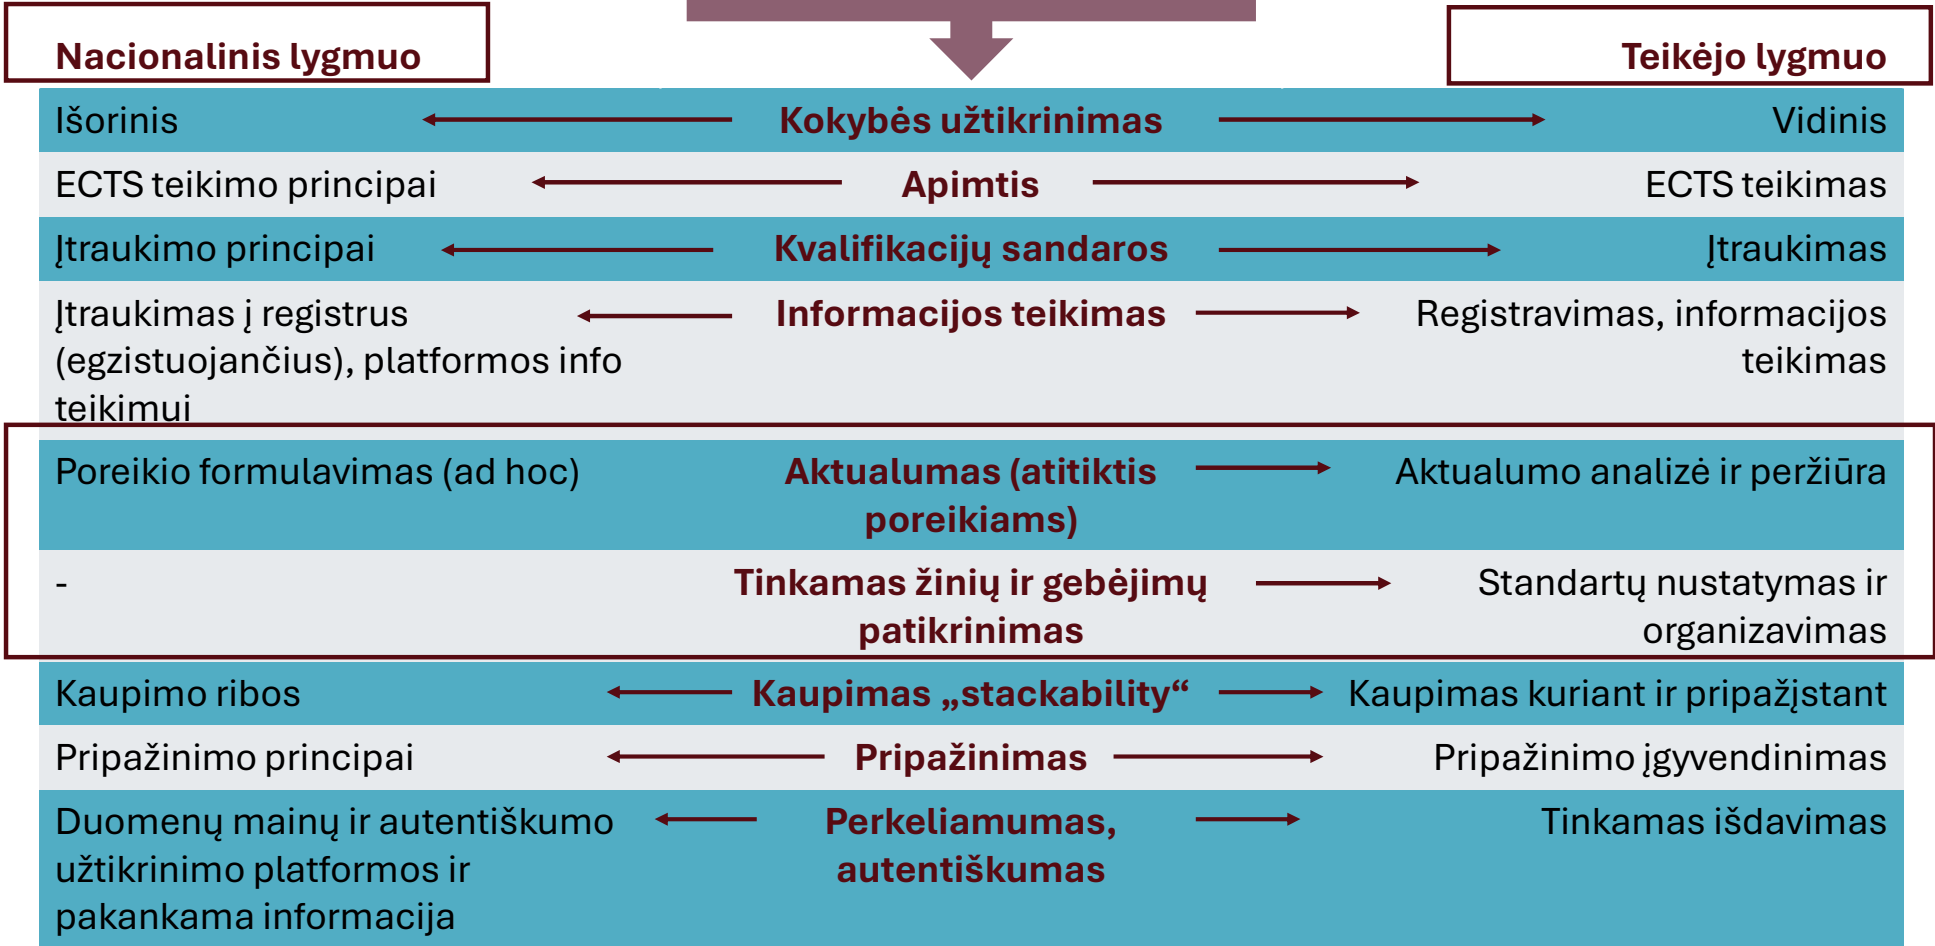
Nacionalinis lygmuo

Teikėjo lygmuo

| Nacionalinis lygmuo | | Teikėjo lygmuo |
|---|---|---|
| Išorinis | Kokybės užtikrinimas | Vidinis |
| ECTS teikimo principai | Apimtis | ECTS teikimas |
| Įtraukimo principai | Kvalifikacijų sandaros | Įtraukimas |
| Įtraukimas į registrus (egzistuojančius), platformos info teikimui | Informacijos teikimas | Registravimas, informacijos teikimas |
| Poreikio formulavimas (ad hoc) | Aktualumas (atitiktis poreikiams) | Aktualumo analizė ir peržiūra |
| - | Tinkamas žinių ir gebėjimų patikrinimas | Standartų nustatymas ir organizavimas |
| Kaupimo ribos | Kaupimas „stackability“ | Kaupimas kuriant ir pripažįstant |
| Pripažinimo principai | Pripažinimas | Pripažinimo įgyvendinimas |
| Duomenų mainų ir autentiškumo užtikrinimo platformos ir pakankama informacija | Perkeliamumas, autentiškumas | Tinkamas išdavimas |